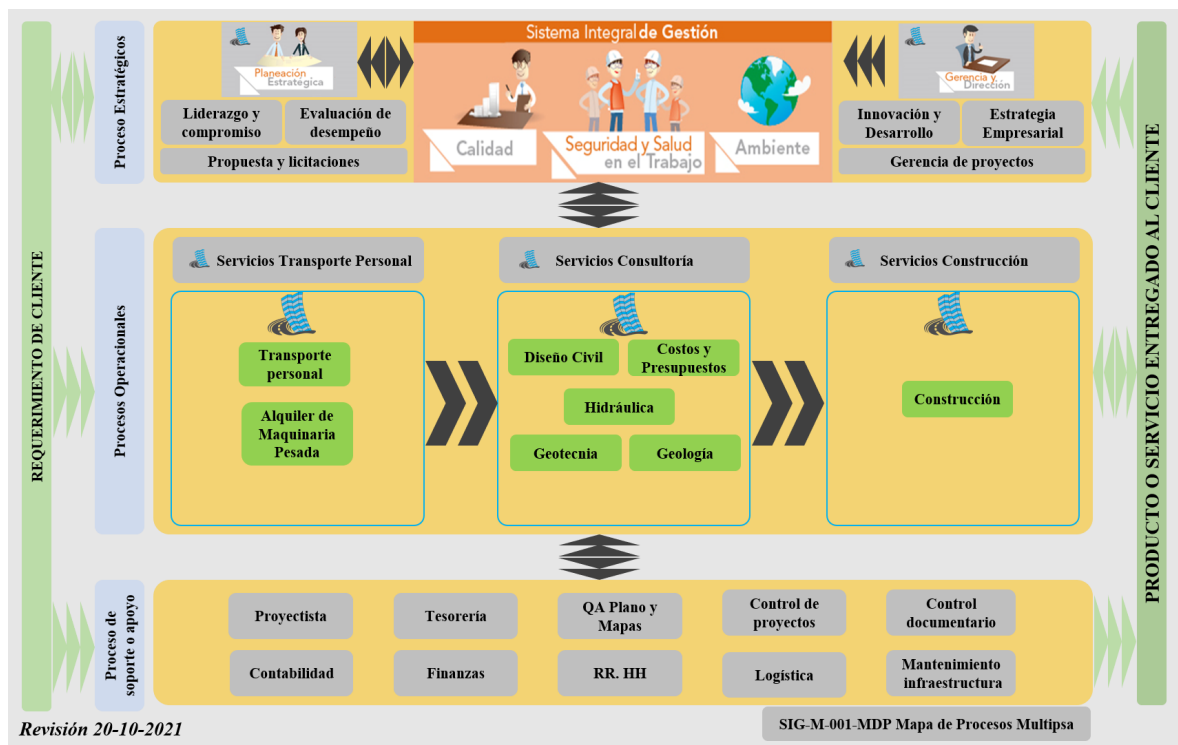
REQUERIMIENTO DE CLIENTE

Proceso Estratégicos

Planeación Estratégica

Sistema Integral de Gestión

Calidad

Seguridad y Salud en el Trabajo

Ambiente

Gerencia y Dirección

Liderazgo y compromiso

Evaluación de desempeño

Propuesta y licitaciones

Innovación y Desarrollo

Estrategia Empresarial

Gerencia de proyectos

Procesos Operacionales

Servicios Transporte Personal

Transporte personal

Alquiler de Maquinaria Pesada

Servicios Consultoría

Diseño Civil

Costos y Presupuestos

Hidráulica

Geotecnia

Geología

Servicios Construcción

Construcción

Proceso de soporte o apoyo

Proyectista

Tesorería

QA Plano y Mapas

Control de proyectos

Control documentario

Contabilidad

Finanzas

RR. HH

Logística

Mantenimiento infraestructura

PRODUCTO O SERVICIO ENTREGADO AL CLIENTE

Revisión 20-10-2021

SIG-M-001-MDP Mapa de Procesos Multipsa